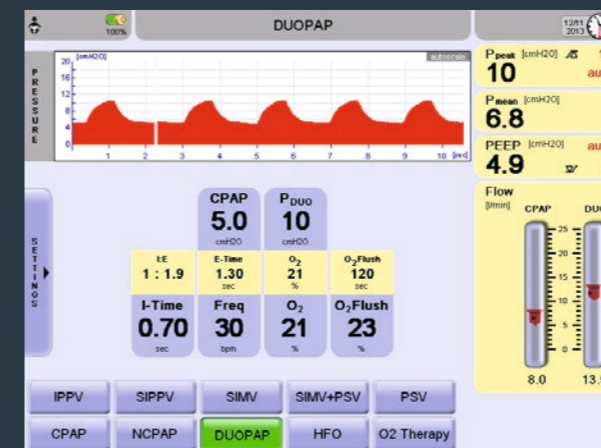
100%

DUOPAP

12/11 2013

P R E S S U R E

20 [cmH2O]
16
12
8
4
0

autoscale

1 2 3 4 5 6 7 8 9 10 [sec]

$P_{peak}$ [cmH2O]
10
au

$P_{mean}$ [cmH2O]
6.8

PEEP [cmH2O]
4.9
au

Flow
[l/min] CPAP DU

25
20
15
10
5
0

8.0 13.

S E T T I N G S

CPAP
5.0
cmH2O

$P_{DUO}$
10
cmH2O

I:E
1 : 1.9

E-Time
1.30
sec

$O_2$
21
%

$O_2$Flush
120
sec

I-Time
0.70
sec

Freq
30
bpm

$O_2$
21
%

$O_2$Flush
23
%

IPPV
SIPPV
SIMV
SIMV+PSV
PSV
CPAP
NCPAP
DUOPAP
HFO
O2 Therapy